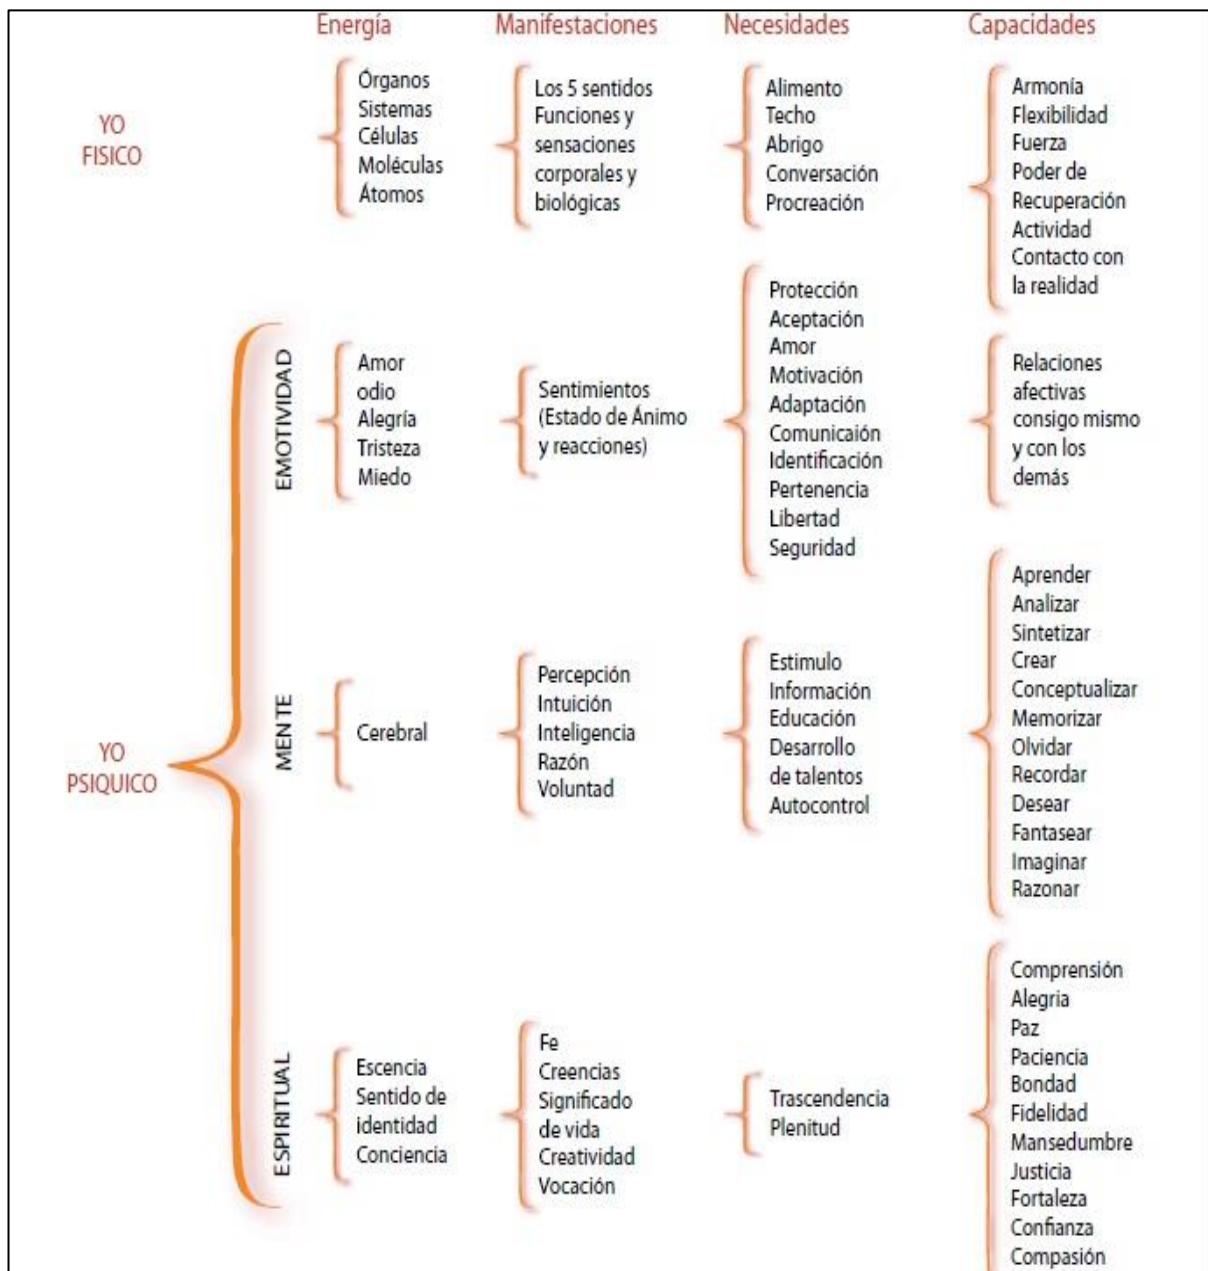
| | | Energía | Manifestaciones | Necesidades | Capacidades |
|---|---|---|---|---|---|
| YO FISICO | | Órganos Sistemas Células Moléculas Átomos | Los 5 sentidos Funciones y sensaciones corporales y biológicas | Alimento Techo Abrigo Conversación Procreación | Armonía Flexibilidad Fuerza Poder de Recuperación Actividad Contacto con la realidad |
| YO PSIQUICO | EMOTIVIDAD | Amor odio Alegría Tristeza Miedo | Sentimientos (Estado de Ánimo y reacciones) | Protección Aceptación Amor Motivación Adaptación Comunicaión Identificación Pertenencia Libertad Seguridad | Relaciones afectivas consigo mismo y con los demás |
| | MENTE | Cerebral | Percepción Intuición Inteligencia Razón Voluntad | Estimulo Información Educación Desarrollo de talentos Autocontrol | Aprender Analizar Sintetizar Crear Conceptualizar Memorizar Olvidar Recordar Desear Fantasear Imaginar Razonar |
| | ESPIRITUAL | Escencia Sentido de identidad Conciencia | Fe Creencias Significado de vida Creatividad Vocación | Trascendencia Plenitud | Comprensión Alegria Paz Paciencia Bondad Fidelidad Mansedumbre Justicia Fortaleza Confianza Compasión |